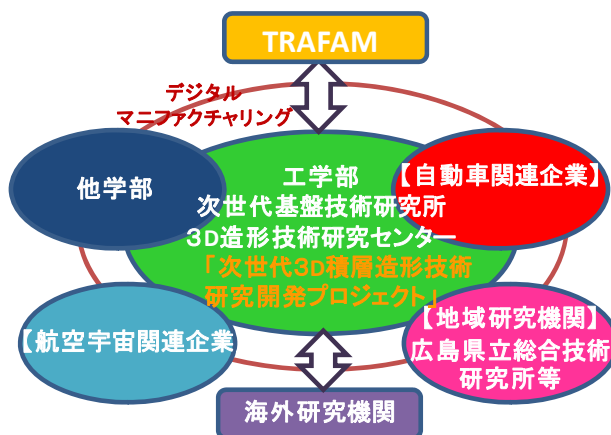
TRAFAM

デジタル
マニファクチャリング

他学部

工学部
次世代基盤技術研究所
3D造形技術研究センター
「次世代3D積層造形技術研究開発プロジェクト」

【自動車関連企業】

【航空宇宙関連企業】

【地域研究機関】
広島県立総合技術研究所等

海外研究機関